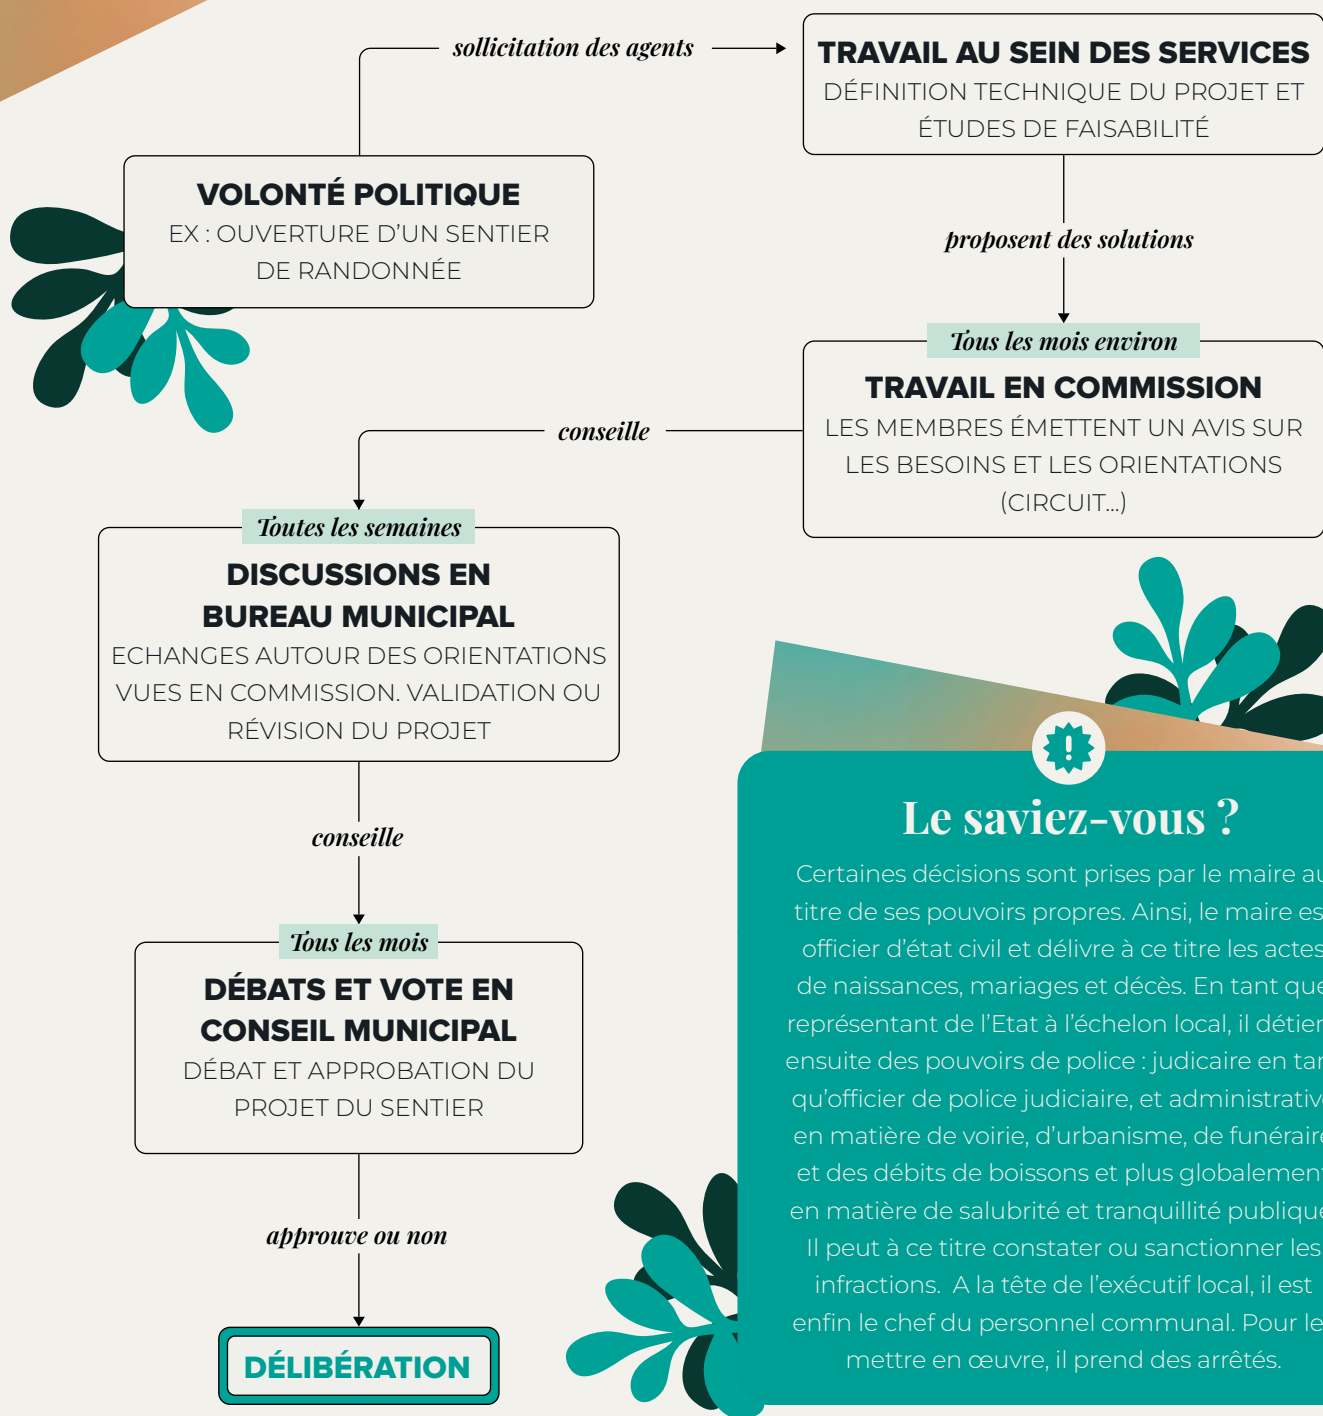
sollicitation des agents

TRAVAIL AU SEIN DES SERVICES
DÉFINITION TECHNIQUE DU PROJET ET ÉTUDES DE FAISABILITÉ

VOLONTÉ POLITIQUE
EX : OUVERTURE D'UN SENTIER DE RANDONNÉE

proposent des solutions

Tous les mois environ

TRAVAIL EN COMMISSION
LES MEMBRES ÉMETTENT UN AVIS SUR LES BESOINS ET LES ORIENTATIONS (CIRCUIT...)

conseille

Toutes les semaines

DISCUSSIONS EN BUREAU MUNICIPAL
ECHANGES AUTOUR DES ORIENTATIONS VUES EN COMMISSION. VALIDATION OU RÉVISION DU PROJET

conseille

Tous les mois

DÉBATS ET VOTE EN CONSEIL MUNICIPAL
DÉBAT ET APPROBATION DU PROJET DU SENTIER

approuve ou non

DÉLIBÉRATION

Le saviez-vous ?
Certaines décisions sont prises par le maire au titre de ses pouvoirs propres. Ainsi, le maire es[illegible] officier d'état civil et délivre à ce titre les actes de naissances, mariages et décès. En tant que représentant de l'Etat à l'échelon local, il détien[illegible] ensuite des pouvoirs de police : judicaire en tan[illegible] qu'officier de police judiciaire, et administrativ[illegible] en matière de voirie, d'urbanisme, de funéraire et des débits de boissons et plus globalemen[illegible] en matière de salubrité et tranquillité publique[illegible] Il peut à ce titre constater ou sanctionner les infractions. A la tête de l'exécutif local, il est enfin le chef du personnel communal. Pour le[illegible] mettre en œuvre, il prend des arrêtés.